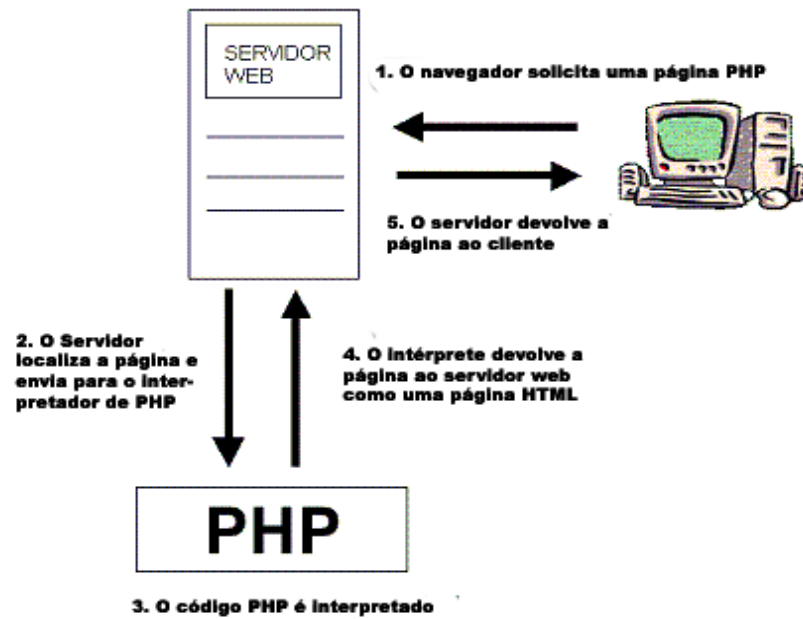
SERVIDOR WEB

1. O navegador solicita uma página PHP

5. O servidor devolve a página ao cliente

2. O Servidor localiza a página e envia para o interpretador de PHP

4. O intérprete devolve a página ao servidor web como uma página HTML

PHP

3. O código PHP é interpretado